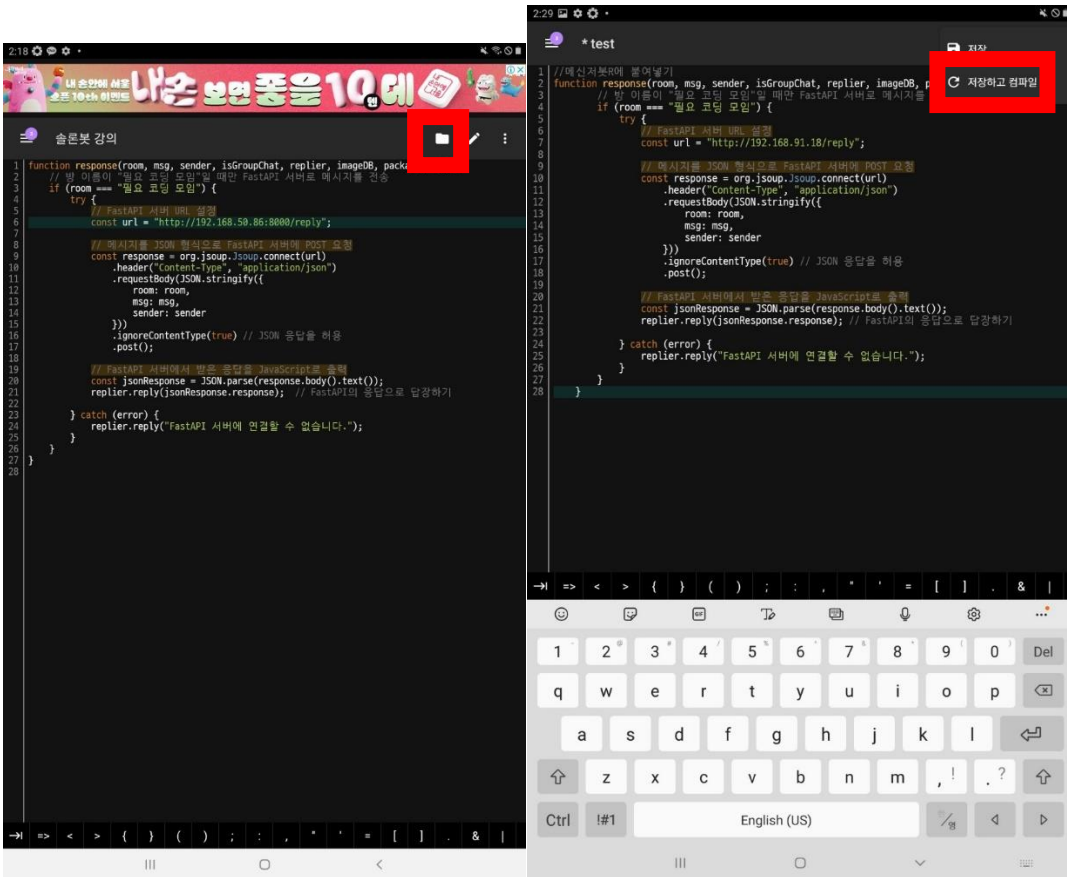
2:18

내 손안에 쇼핑 오픈 10th 이벤트 내손 보면 좋은 10원데이

솔론봇 강의

1 function response(room, msg, sender, isGroupChat, replier, imageDB, packa
2 // 방 이름이 "필요 코딩 모임"일 때만 FastAPI 서버로 메시지를 전송
3 if (room === "필요 코딩 모임") {
4 try {
5 // FastAPI 서버 URL 설정
6 const url = "http://192.168.50.86:8000/reply";
7
8 // 메시지를 JSON 형식으로 FastAPI 서버에 POST 요청
9 const response = org.jsoup.Jsoup.connect(url)
10 .header("Content-Type", "application/json")
11 .requestBody(JSON.stringify({
12 room: room,
13 msg: msg,
14 sender: sender
15 }))
16 .ignoreContentType(true) // JSON 응답을 허용
17 .post();
18
19 // FastAPI 서버에서 받은 응답을 JavaScript로 출력
20 const jsonResponse = JSON.parse(response.body().text());
21 replier.reply(jsonResponse.response); // FastAPI의 응답으로 답장하기
22
23 } catch (error) {
24 replier.reply("FastAPI 서버에 연결할 수 없습니다.");
25 }
26 }
27 }
28

→| => < > { } ( ) ; : , " ' = [ ] . & |

2:29

* test

저장

저장하고 컴파일

1 //메신저봇R에 붙여넣기
2 function response(room, msg, sender, isGroupChat, replier, imageDB, p
3 // 방 이름이 "필요 코딩 모임"일 때만 FastAPI 서버로 메시지를
4 if (room === "필요 코딩 모임") {
5 try {
6 // FastAPI 서버 URL 설정
7 const url = "http://192.168.91.18/reply";
8
9 // 메시지를 JSON 형식으로 FastAPI 서버에 POST 요청
10 const response = org.jsoup.Jsoup.connect(url)
11 .header("Content-Type", "application/json")
12 .requestBody(JSON.stringify({
13 room: room,
14 msg: msg,
15 sender: sender
16 }))
17 .ignoreContentType(true) // JSON 응답을 허용
18 .post();
19
20 // FastAPI 서버에서 받은 응답을 JavaScript로 출력
21 const jsonResponse = JSON.parse(response.body().text());
22 replier.reply(jsonResponse.response); // FastAPI의 응답으로 답장하기
23
24 } catch (error) {
25 replier.reply("FastAPI 서버에 연결할 수 없습니다.");
26 }
27 }
28 }

→| => < > { } ( ) ; : , " ' = [ ] . & |

1 2 3 4 5 6 7 8 9 0 Del
q w e r t y u i o p
a s d f g h j k l
z x c v b n m , ! . ?
Ctrl !#1 English (US)